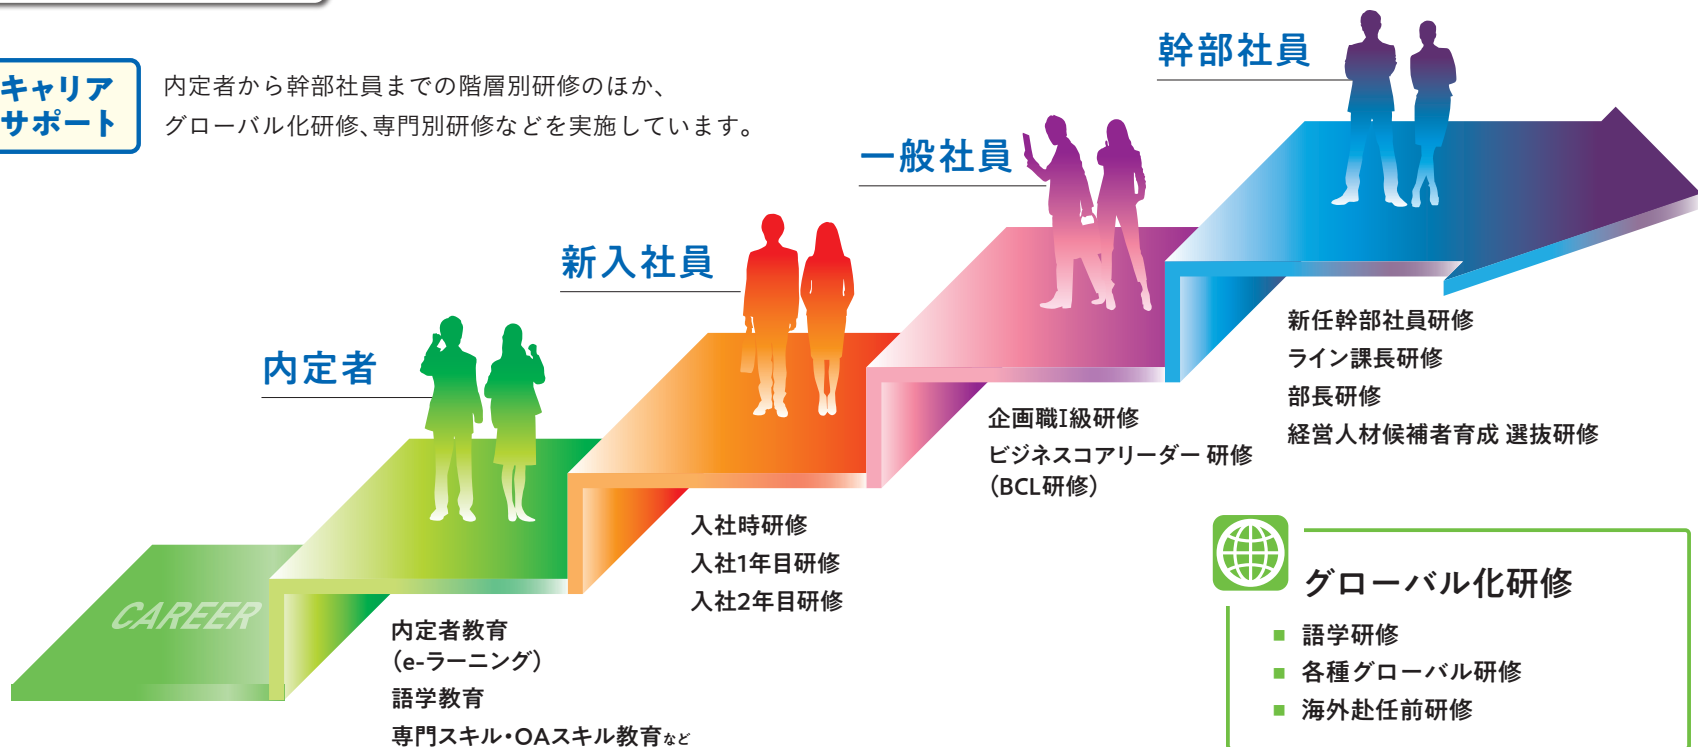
キャリアサポート

内定者から幹部社員までの階層別研修のほか、グローバル化研修、専門別研修などを実施しています。

幹部社員

一般社員

新入社員

内定者

CAREER

内定者教育
(e-ラーニング)
語学教育
専門スキル・OAスキル教育など

入社時研修
入社1年目研修
入社2年目研修

企画職Ⅰ級研修
ビジネスコアリーダー 研修
(BCL研修)

新任幹部社員研修
ライン課長研修
部長研修
経営人材候補者育成 選抜研修

グローバル化研修
■ 語学研修
■ 各種グローバル研修
■ 海外赴任前研修